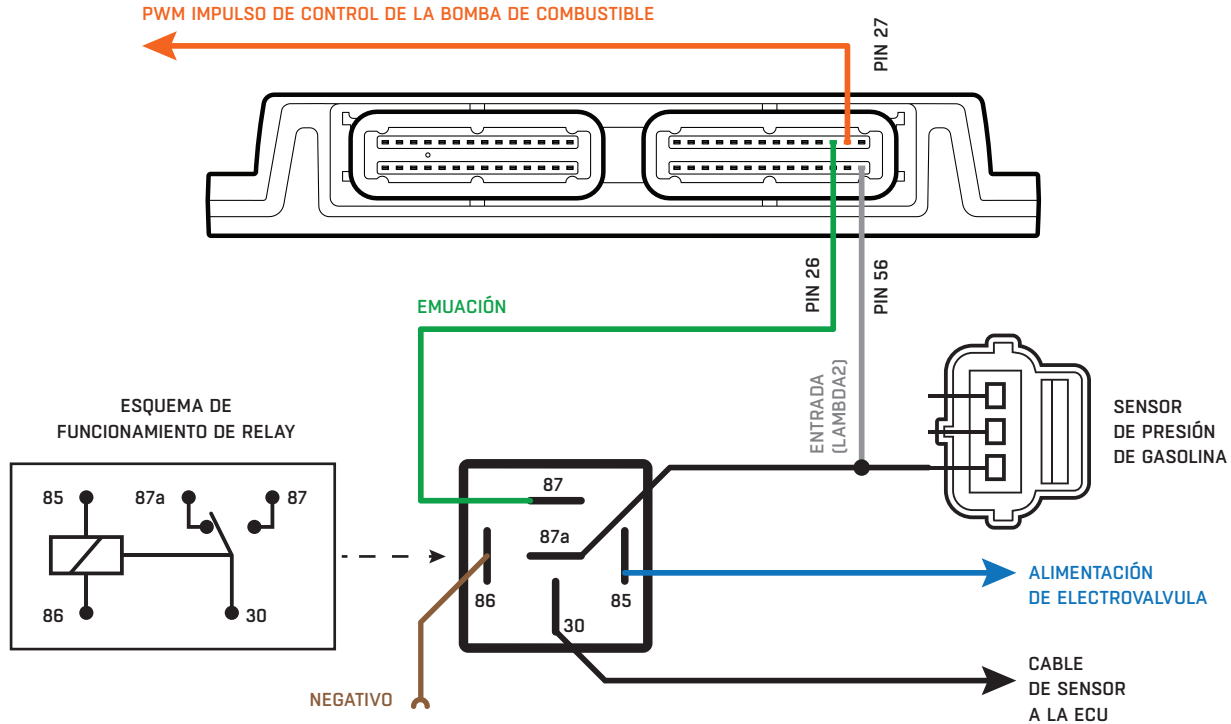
PWM IMPULSO DE CONTROL DE LA BOMBA DE COMBUSTIBLE

PIN 27

PIN 26

PIN 56

EMUACIÓN

ENTRADA (LAMBDA2)

SENSOR DE PRESIÓN DE GASOLINA

ESQUEMA DE FUNCIONAMIENTO DE RELAY

85

87a

87

86

30

87

87a

86

85

30

ALIMENTACIÓN DE ELECTROVALVULA

CABLE DE SENSOR A LA ECU

NEGATIVO